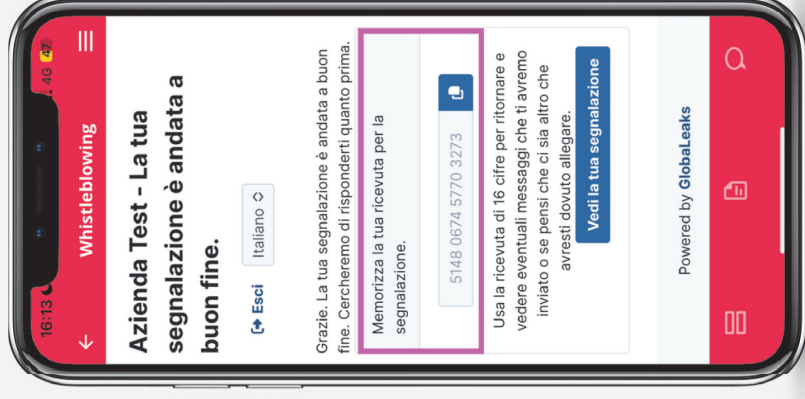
16:13 4G

Whistleblowing

Azienda Test - La tua segnalazione è andata a buon fine.

Esci

Italiano

Grazie. La tua segnalazione è andata a buon fine. Cercheremo di risponderti quanto prima.

Memorizza la tua ricevuta per la segnalazione.

5148 0674 5770 3273

Usa la ricevuta di 16 cifre per ritornare e vedere eventuali messaggi che ti avremo inviato o se pensi che ci sia altro che avresti dovuto allegare.

Vedi la tua segnalazione

Powered by GlobaLeaks